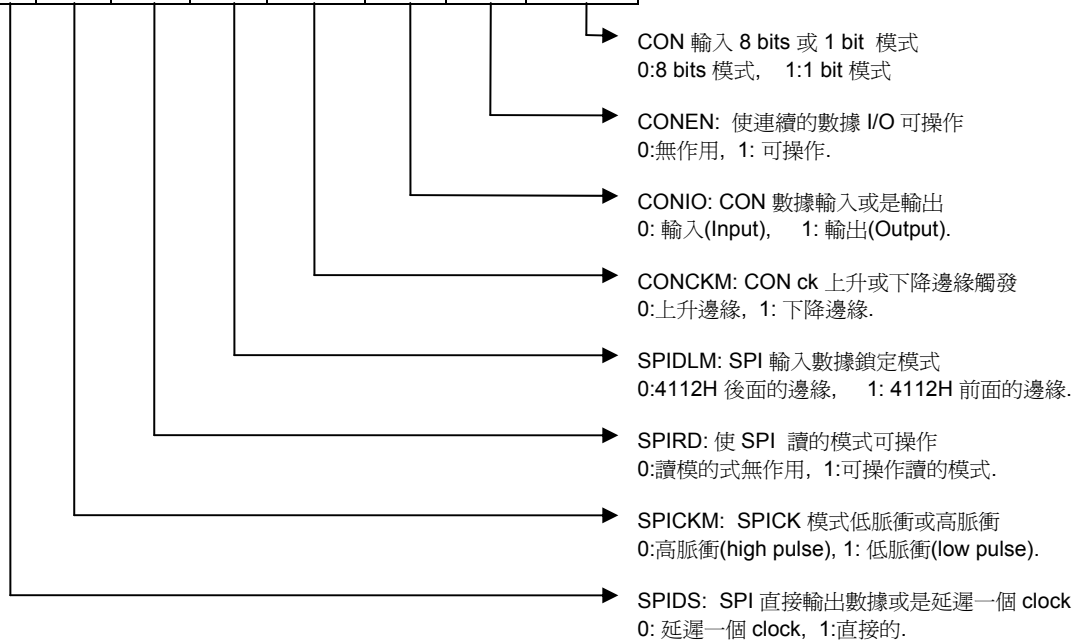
CON 輸入 8 bits 或 1 bit 模式
0:8 bits 模式， 1:1 bit 模式

CONEN: 使連續的數據 I/O 可操作
0:無作用，1: 可操作.

CONIO: CON 數據輸入或是輸出
0: 輸入(Input)， 1: 輸出(Output).

CONCKM: CON ck 上升或下降邊緣觸發
0:上升邊緣，1: 下降邊緣.

SPIDLM: SPI 輸入數據鎖定模式
0:4112H 後面的邊緣， 1: 4112H 前面的邊緣.

SPIRD: 使 SPI 讀的模式可操作
0:讀模的式無作用，1:可操作讀的模式.

SPICKM: SPICK 模式低脈衝或高脈衝
0:高脈衝(high pulse)，1: 低脈衝(low pulse).

SPIDS: SPI 直接輸出數據或是延遲一個 clock
0: 延遲一個 clock，1:直接的.